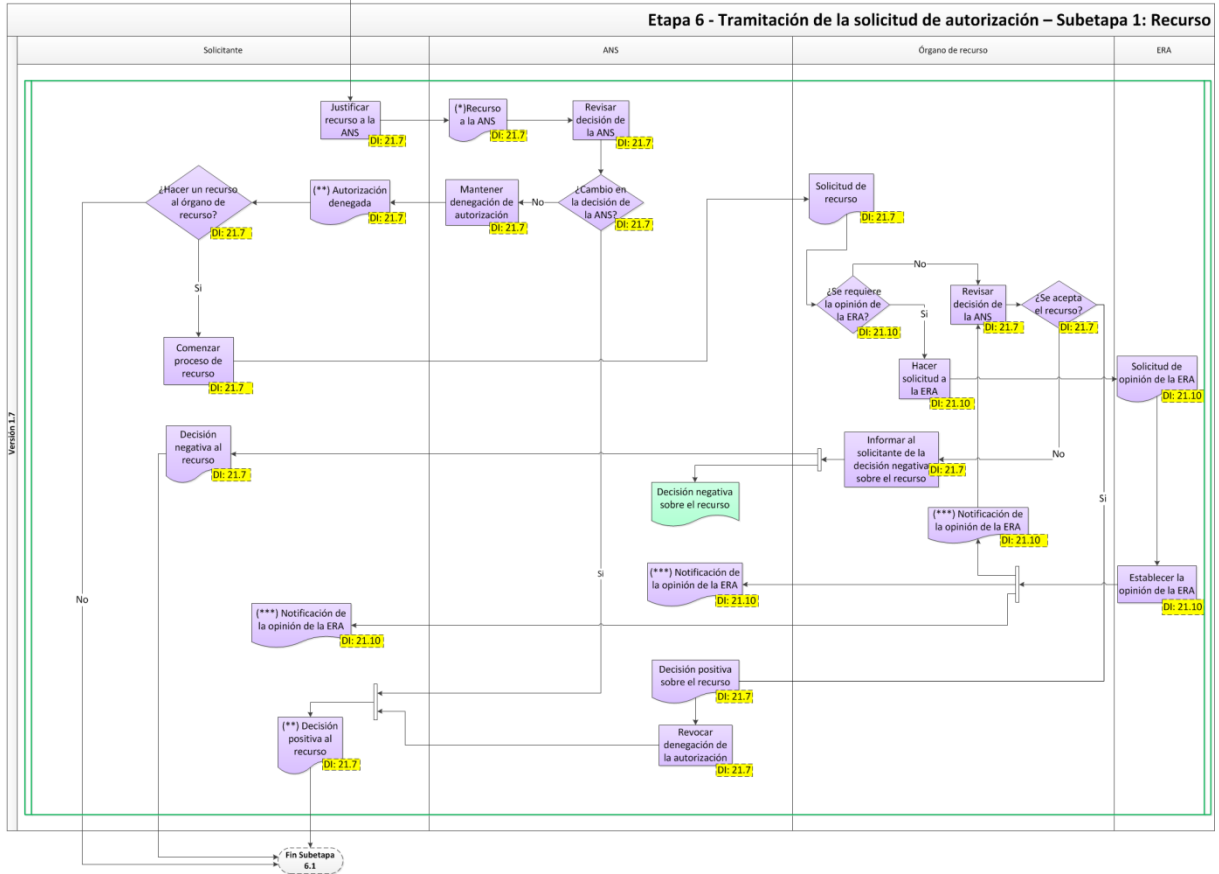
Etapa 6 - Tramitación de la solicitud de autorización – Subetapa 1: Recurso

Versión 1.7

Solicitante

ANS

Órgano de recurso

ERA

Justificar recurso a la ANS
DI: 21.7

(*)Recurso a la ANS
DI: 21.7

Revisar decisión de la ANS
DI: 21.7

¿Hacer un recurso al órgano de recurso?
DI: 21.7

(**) Autorización denegada
DI: 21.7

Mantener denegación de autorización
DI: 21.7

No

¿Cambio en la decisión de la ANS?
DI: 21.7

Solicitud de recurso
DI: 21.7

No

¿Se requiere la opinión de la ERA?
DI: 21.10

Revisar decisión de la ANS
DI: 21.7

¿Se acepta el recurso?
DI: 21.7

Si

Si

Comenzar proceso de recurso
DI: 21.7

Hacer solicitud a la ERA
DI: 21.10

Solicitud de opinión de la ERA
DI: 21.10

Decisión negativa al recurso
DI: 21.7

Informar al solicitante de la decisión negativa sobre el recurso
DI: 21.7

No

Decisión negativa sobre el recurso

(***) Notificación de la opinión de la ERA
DI: 21.10

Si

Si

(***) Notificación de la opinión de la ERA
DI: 21.10

Establecer la opinión de la ERA
DI: 21.10

No

(***) Notificación de la opinión de la ERA
DI: 21.10

Decisión positiva sobre el recurso
DI: 21.7

(**) Decisión positiva al recurso
DI: 21.7

Revocar denegación de la autorización
DI: 21.7

Fin Subetapa 6.1